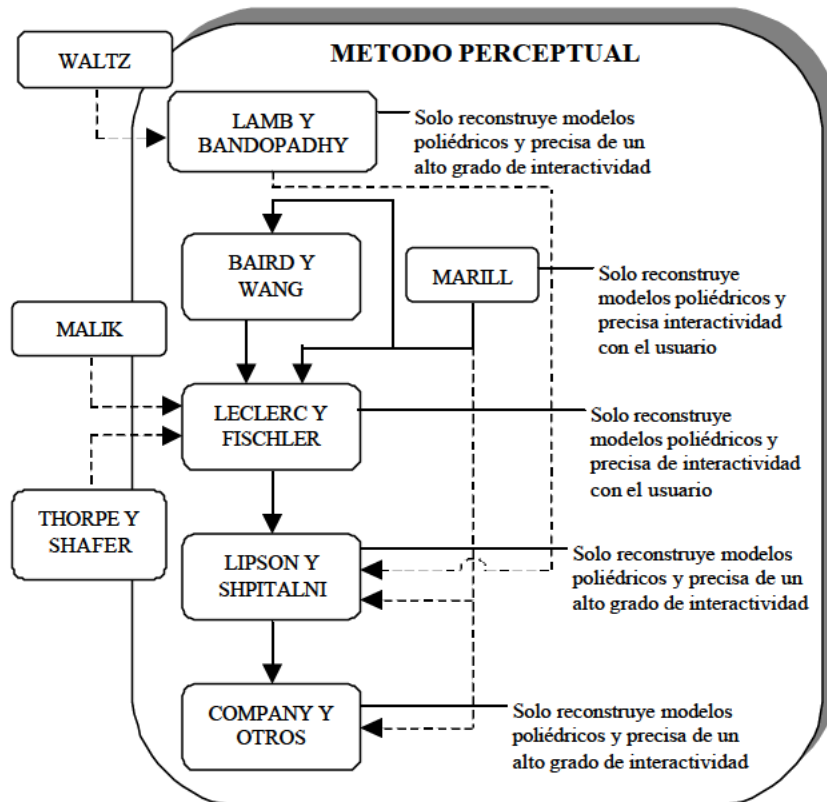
WALTZ

METODO PERCEPTUAL

LAMB Y BANDOPADHY

Solo reconstruye modelos poliédricos y precisa de un alto grado de interactividad

BAIRD Y WANG

MARILL

Solo reconstruye modelos poliédricos y precisa interactividad con el usuario

MALIK

LECLERC Y FISCHLER

Solo reconstruye modelos poliédricos y precisa de interactividad con el usuario

THORPE Y SHAFER

LIPSON Y SHPITALNI

Solo reconstruye modelos poliédricos y precisa de un alto grado de interactividad

COMPANY Y OTROS

Solo reconstruye modelos poliédricos y precisa de un alto grado de interactividad